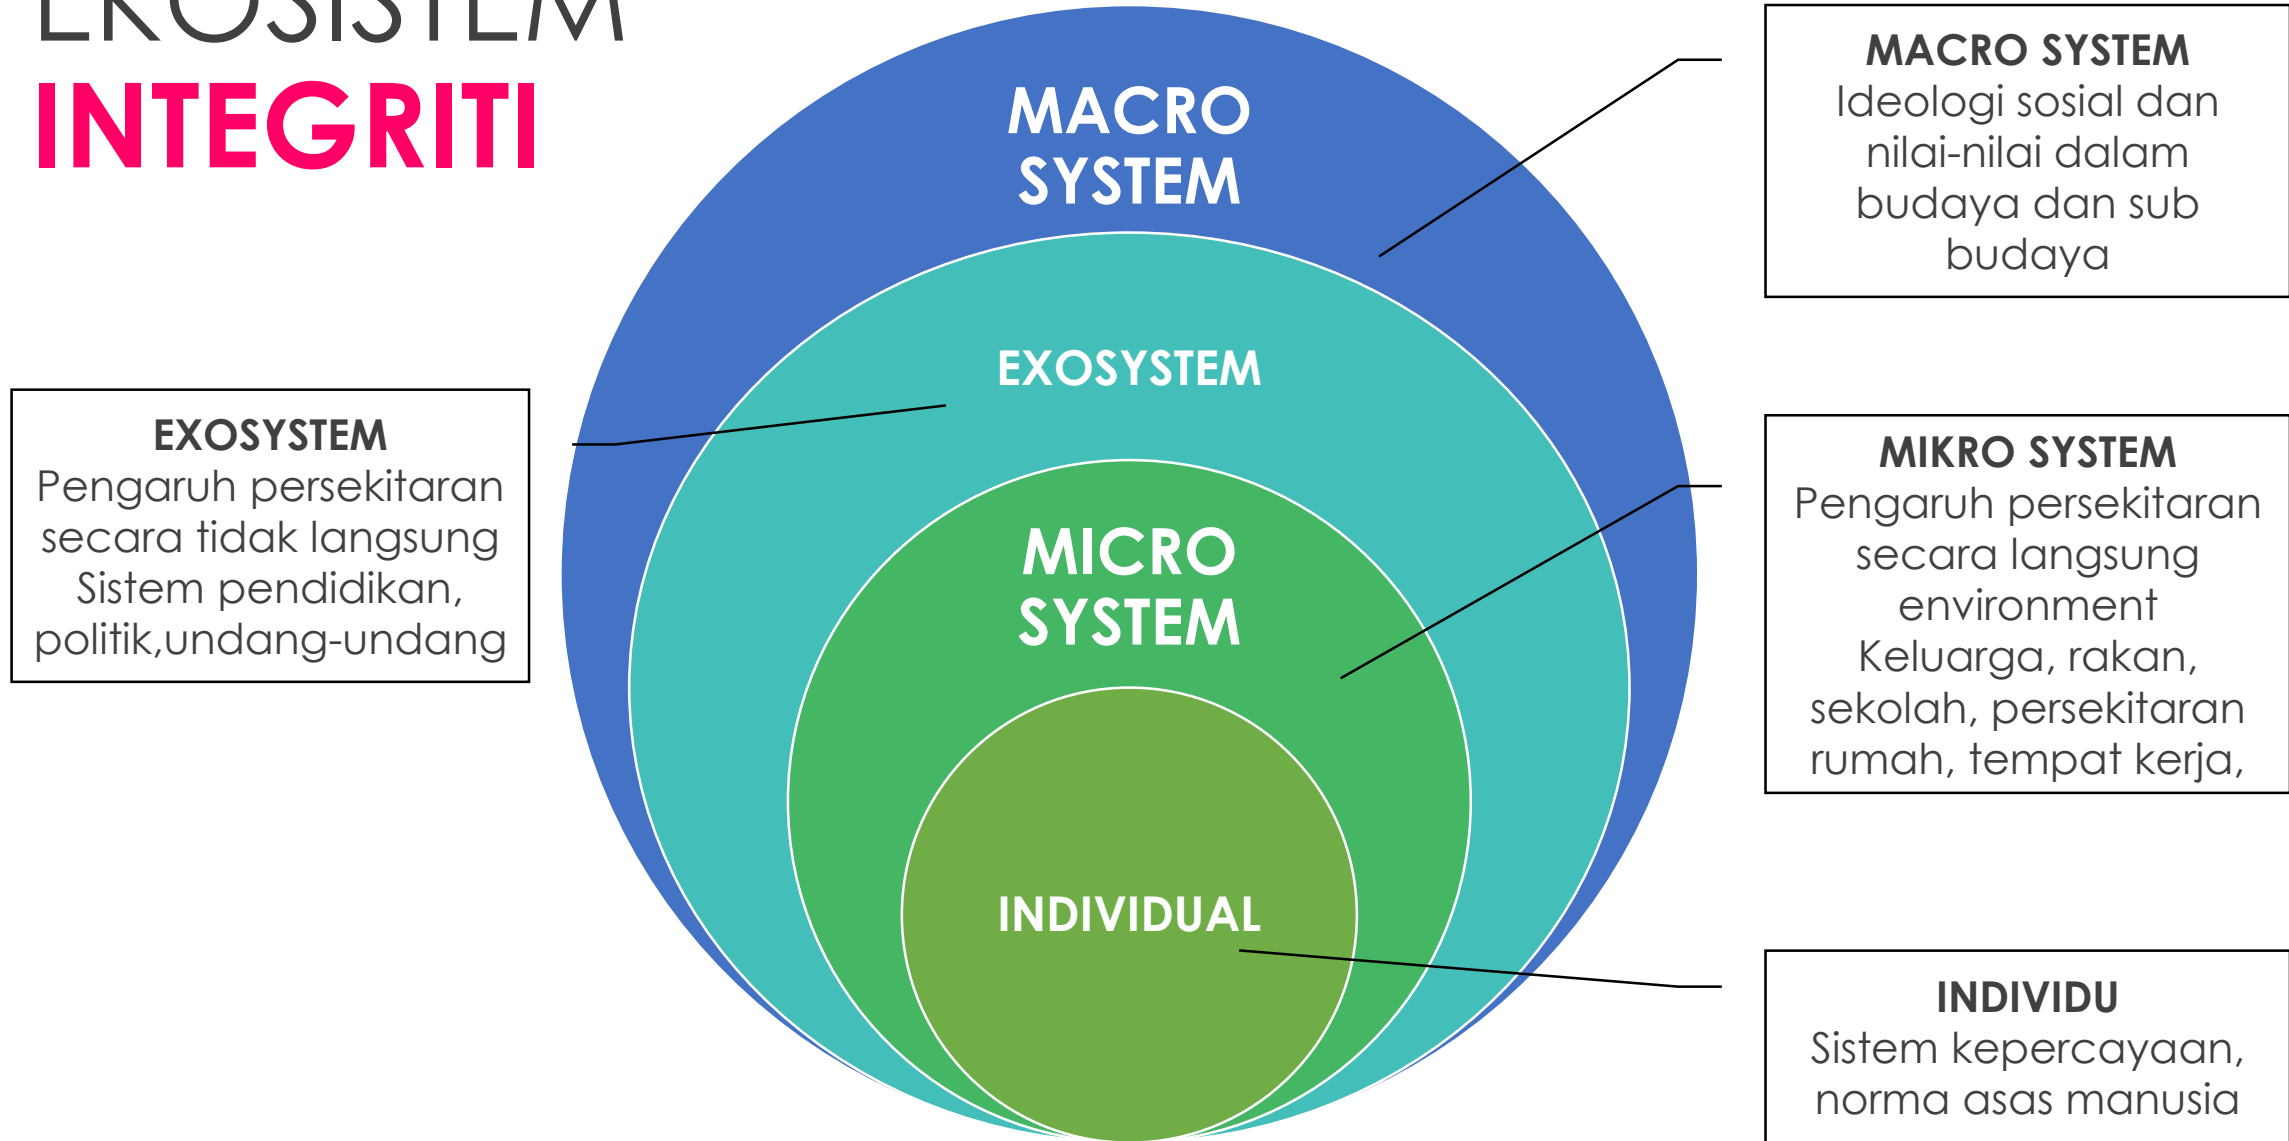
EKOSISTEM
INTEGRITI

MACRO SYSTEM

EXOSYSTEM

MICRO SYSTEM

INDIVIDUAL

MACRO SYSTEM
Ideologi sosial dan nilai-nilai dalam budaya dan sub budaya

EXOSYSTEM
Pengaruh persekitaran secara tidak langsung Sistem pendidikan, politik,undang-undang

MIKRO SYSTEM
Pengaruh persekitaran secara langsung environment Keluarga, rakan, sekolah, persekitaran rumah, tempat kerja,

INDIVIDU
Sistem kepercayaan, norma asas manusia